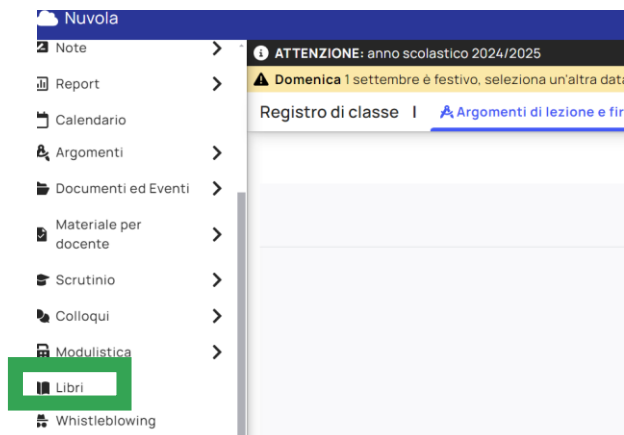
Nuvola

Note
Report
Calendario
Argomenti
Documenti ed Eventi
Materiale per docente
Scrutinio
Colloqui
Modulistica
Libri
Whistleblowing

ATTENZIONE: anno scolastico 2024/2025
Domenica 1 settembre è festivo, seleziona un'altra data

Registro di classe | Argomenti di lezione e fir